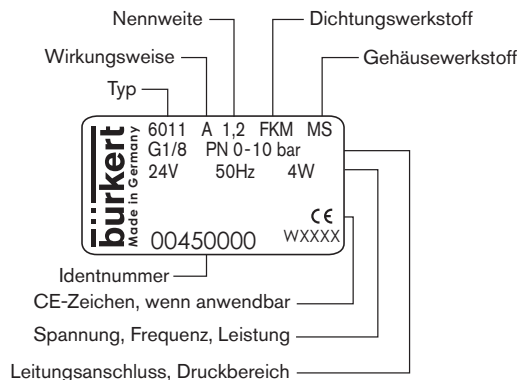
Nennweite
Dichtungswerkstoff
Wirkungsweise
Gehäusewerkstoff
Typ

bürkert
Made in Germany
6011 A 1,2 FKM MS
G1/8 PN 0-10 bar
24V 50Hz 4W
CE
WXXXX
00450000

Identnummer
CE-Zeichen, wenn anwendbar
Spannung, Frequenz, Leistung
Leitungsanschluss, Druckbereich